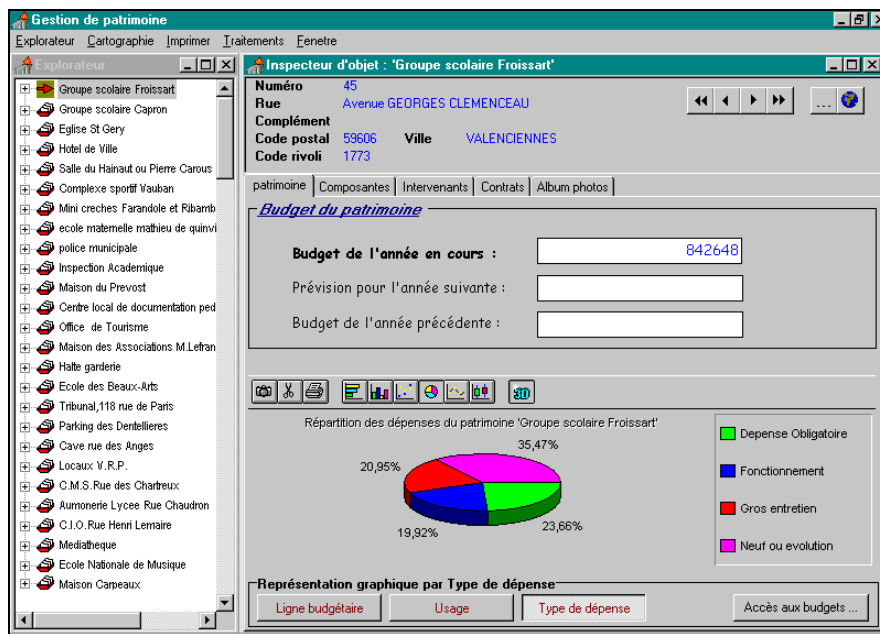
Gestion de patrimoine

Explorateur Cartographie Imprimer Traitements Fenetre

Explorateur

Groupe scolaire Froissart
Groupe scolaire Capron
Eglise St Gery
Hotel de Ville
Salle du Hainaut ou Pierre Carous
Complexe sportif Vauban
Mini creches Farandole et Ribamb
ecole maternelle mathieu de quinvi
police municipale
Inspection Academique
Maison du Prevost
Centre local de documentation ped
Office de Tourisme
Maison des Associations M.Lefran
Halte garderie
Ecole des Beaux-Arts
Tribunal,118 rue de Paris
Parking des Dentellieres
Cave rue des Anges
Locaux V.R.P.
C.M.S.Rue des Chartreux
Aumonerie Lycee Rue Chaudron
C.I.O.Rue Henri Lemaire
Mediatheque
Ecole Nationale de Musique
Maison Carpeaux

Inspecteur d'objet : 'Groupe scolaire Froissart'

Numéro 45
Rue Avenue GEORGES CLEMENCEAU
Complément
Code postal 59606 Ville VALENCIENNES
Code rivoli 1773

patrimoine | Composantes | Intervenants | Contrats | Album photos

Budget du patrimoine

Budget de l'année en cours : 842648
Prévision pour l'année suivante :
Budget de l'année précédente :

3D

Répartition des dépenses du patrimoine 'Groupe scolaire Froissart'

35,47%
20,95%
19,92%
23,66%

Depense Obligatoire
Fonctionnement
Gros entretien
Neuf ou evolution

Représentation graphique par Type de dépense

Ligne budgétaire | Usage | Type de dépense | Accès aux budgets ...